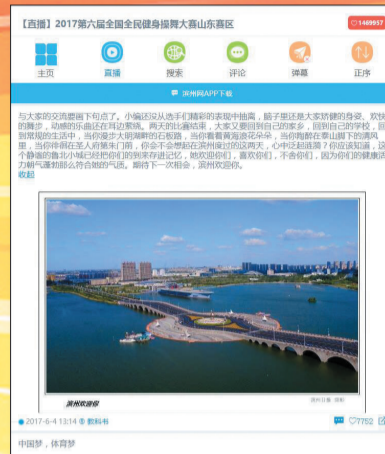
【直播】2017第六届全国全民健身操舞大赛山东赛区

1469937

主页 直播 搜索 评论 弹幕 正序

滨州网APP下载

与大家的交流要画下句点了。小编还没从选手们精彩的表现中抽离，脑子里还是大家矫健的身姿、欢快的舞步，动感的乐曲还在耳边萦绕。两天的比赛结束，大家又要回到自己的家乡，回到自己的学校，回到常规的生活中，当你漫步大明湖畔的石板路，当你看着黄河奔流，当你抬眼看泰山脚下的溪风里，当你伫立在圣人府第朱门前，你会不会想起在滨州度过的这两天，心中泛起涟漪？你应该知道，这个静谧的鲁北小城已经把你们的到来存进记忆，她欢迎你们，喜欢你们，不舍你们，因为你们的健康活力和气蓬勃那么符合她的气质。期待下一次相会，滨州欢迎你。
收起

滨州欢迎你

2017-6-4 13:14 数码书 7752

中国梦，体育梦